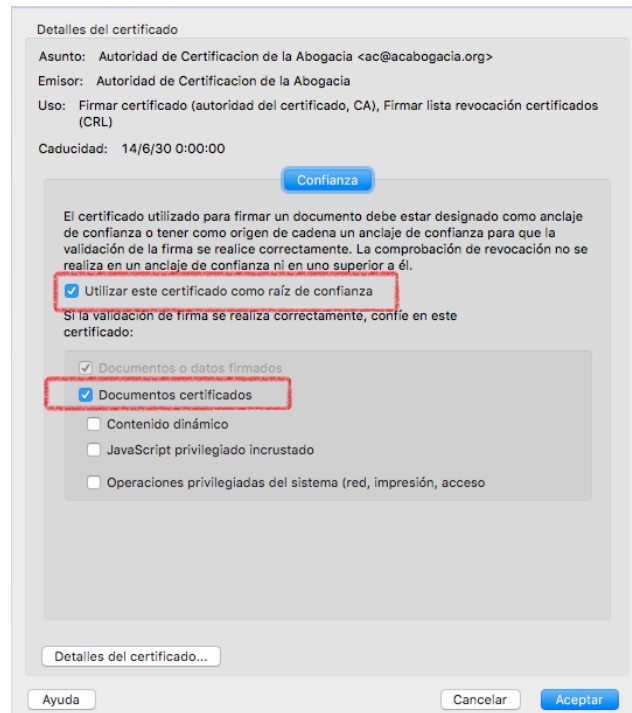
Detalles del certificado

Asunto: Autoridad de Certificacion de la Abogacia <ac@acabogacia.org>

Emisor: Autoridad de Certificacion de la Abogacia

Uso: Firmar certificado (autoridad del certificado, CA), Firmar lista revocación certificados (CRL)

Caducidad: 14/6/30 0:00:00

Confianza

El certificado utilizado para firmar un documento debe estar designado como anclaje de confianza o tener como origen de cadena un anclaje de confianza para que la validación de la firma se realice correctamente. La comprobación de revocación no se realiza en un anclaje de confianza ni en uno superior a él.

Utilizar este certificado como raíz de confianza

Si la validación de firma se realiza correctamente, confíe en este certificado:

Documentos o datos firmados

Documentos certificados

Contenido dinámico

JavaScript privilegiado incrustado

Operaciones privilegiadas del sistema (red, impresión, acceso

Detalles del certificado...

Ayuda

Cancelar

Aceptar